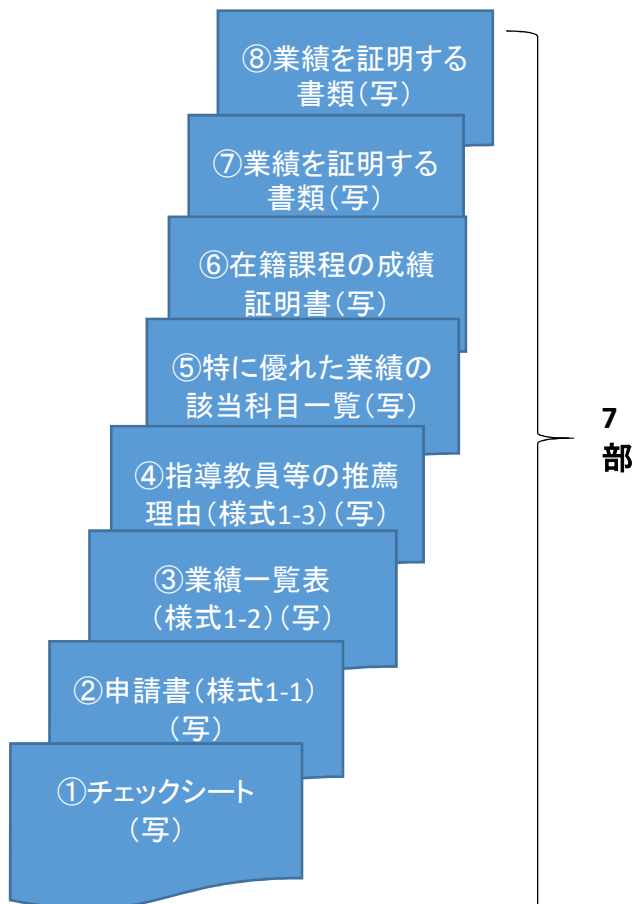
⑧業績を証明する書類（写）

⑦業績を証明する書類（写）

⑥在籍課程の成績証明書（写）

⑤特に優れた業績の該当科目一覧（写）

④指導教員等の推薦理由（様式1-3）（写）

③業績一覧表（様式1-2）（写）

②申請書（様式1-1）（写）

①チェックシート（写）

7部